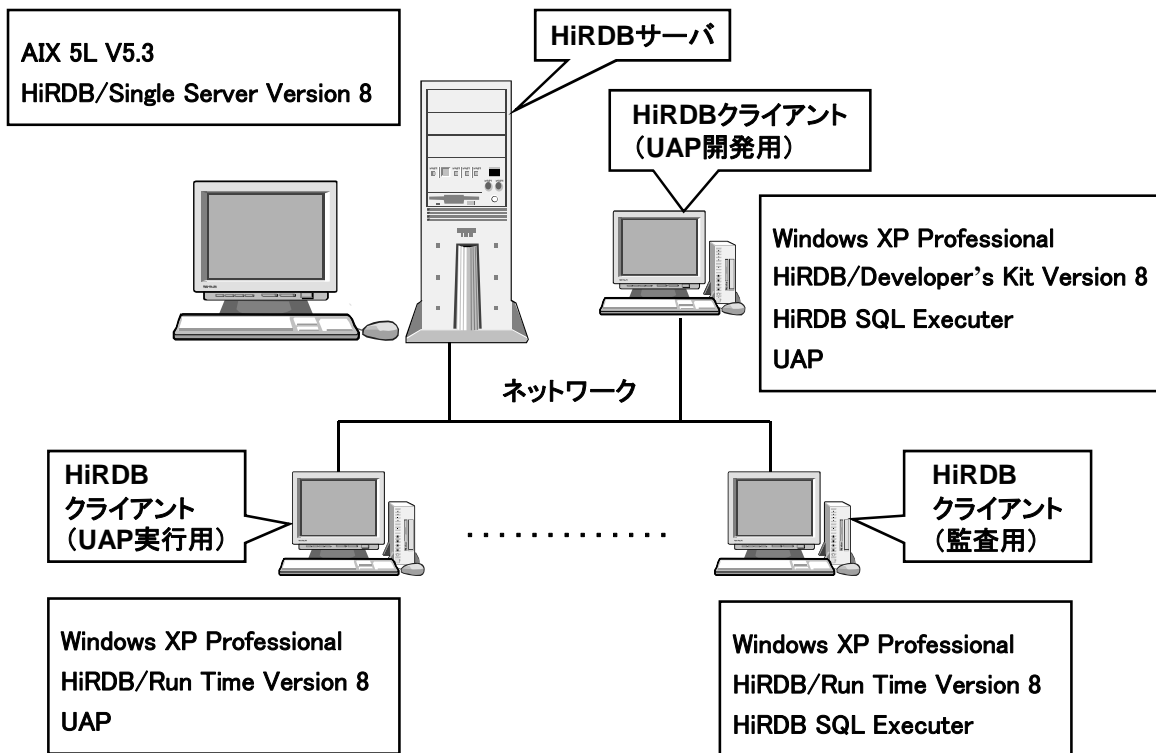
AIX 5L V5.3
HiRDB/Single Server Version 8

HiRDBサーバ

HiRDBクライアント
（UAP開発用）

Windows XP Professional
HiRDB/Developer's Kit Version 8
HiRDB SQL Executer
UAP

ネットワーク

HiRDB
クライアント
（UAP実行用）

HiRDB
クライアント
（監査用）

Windows XP Professional
HiRDB/Run Time Version 8
UAP

Windows XP Professional
HiRDB/Run Time Version 8
HiRDB SQL Executer